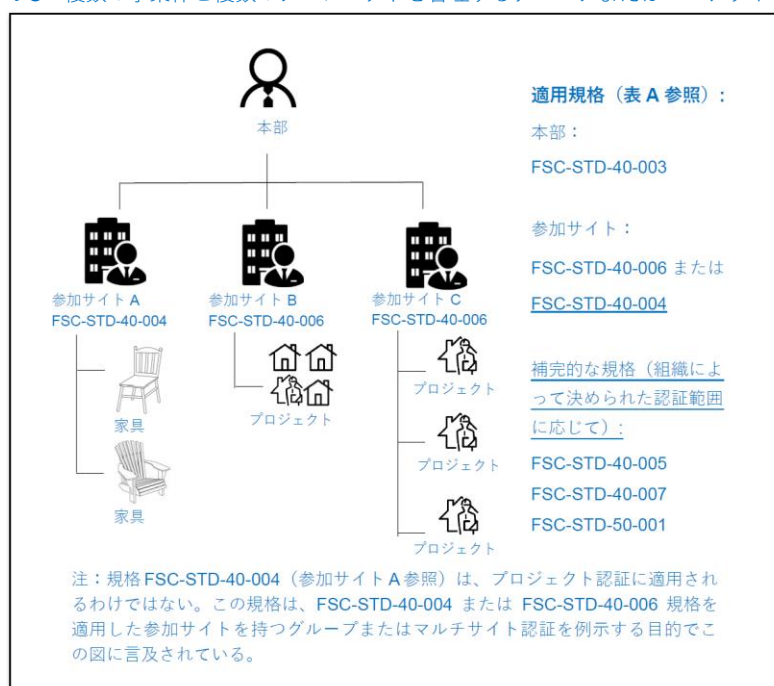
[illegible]

本部

参加サイト A
FSC-STD-40-004

家具

家具

参加サイト B
FSC-STD-40-006

プロジェクト

参加サイト C
FSC-STD-40-006

プロジェクト

プロジェクト

プロジェクト

適用規格（表 A 参照）：

本部：

FSC-STD-40-003

参加サイト：

FSC-STD-40-006 または

FSC-STD-40-004

補完的な規格（組織によって決められた認証範囲に応じて）：

FSC-STD-40-005

FSC-STD-40-007

FSC-STD-50-001

注：規格 FSC-STD-40-004（参加サイト A 参照）は、プロジェクト認証に適用されるわけではない。この規格は、FSC-STD-40-004 または FSC-STD-40-006 規格を適用した参加サイトを持つグループまたはマルチサイト認証を例示する目的でこの図に言及されている。